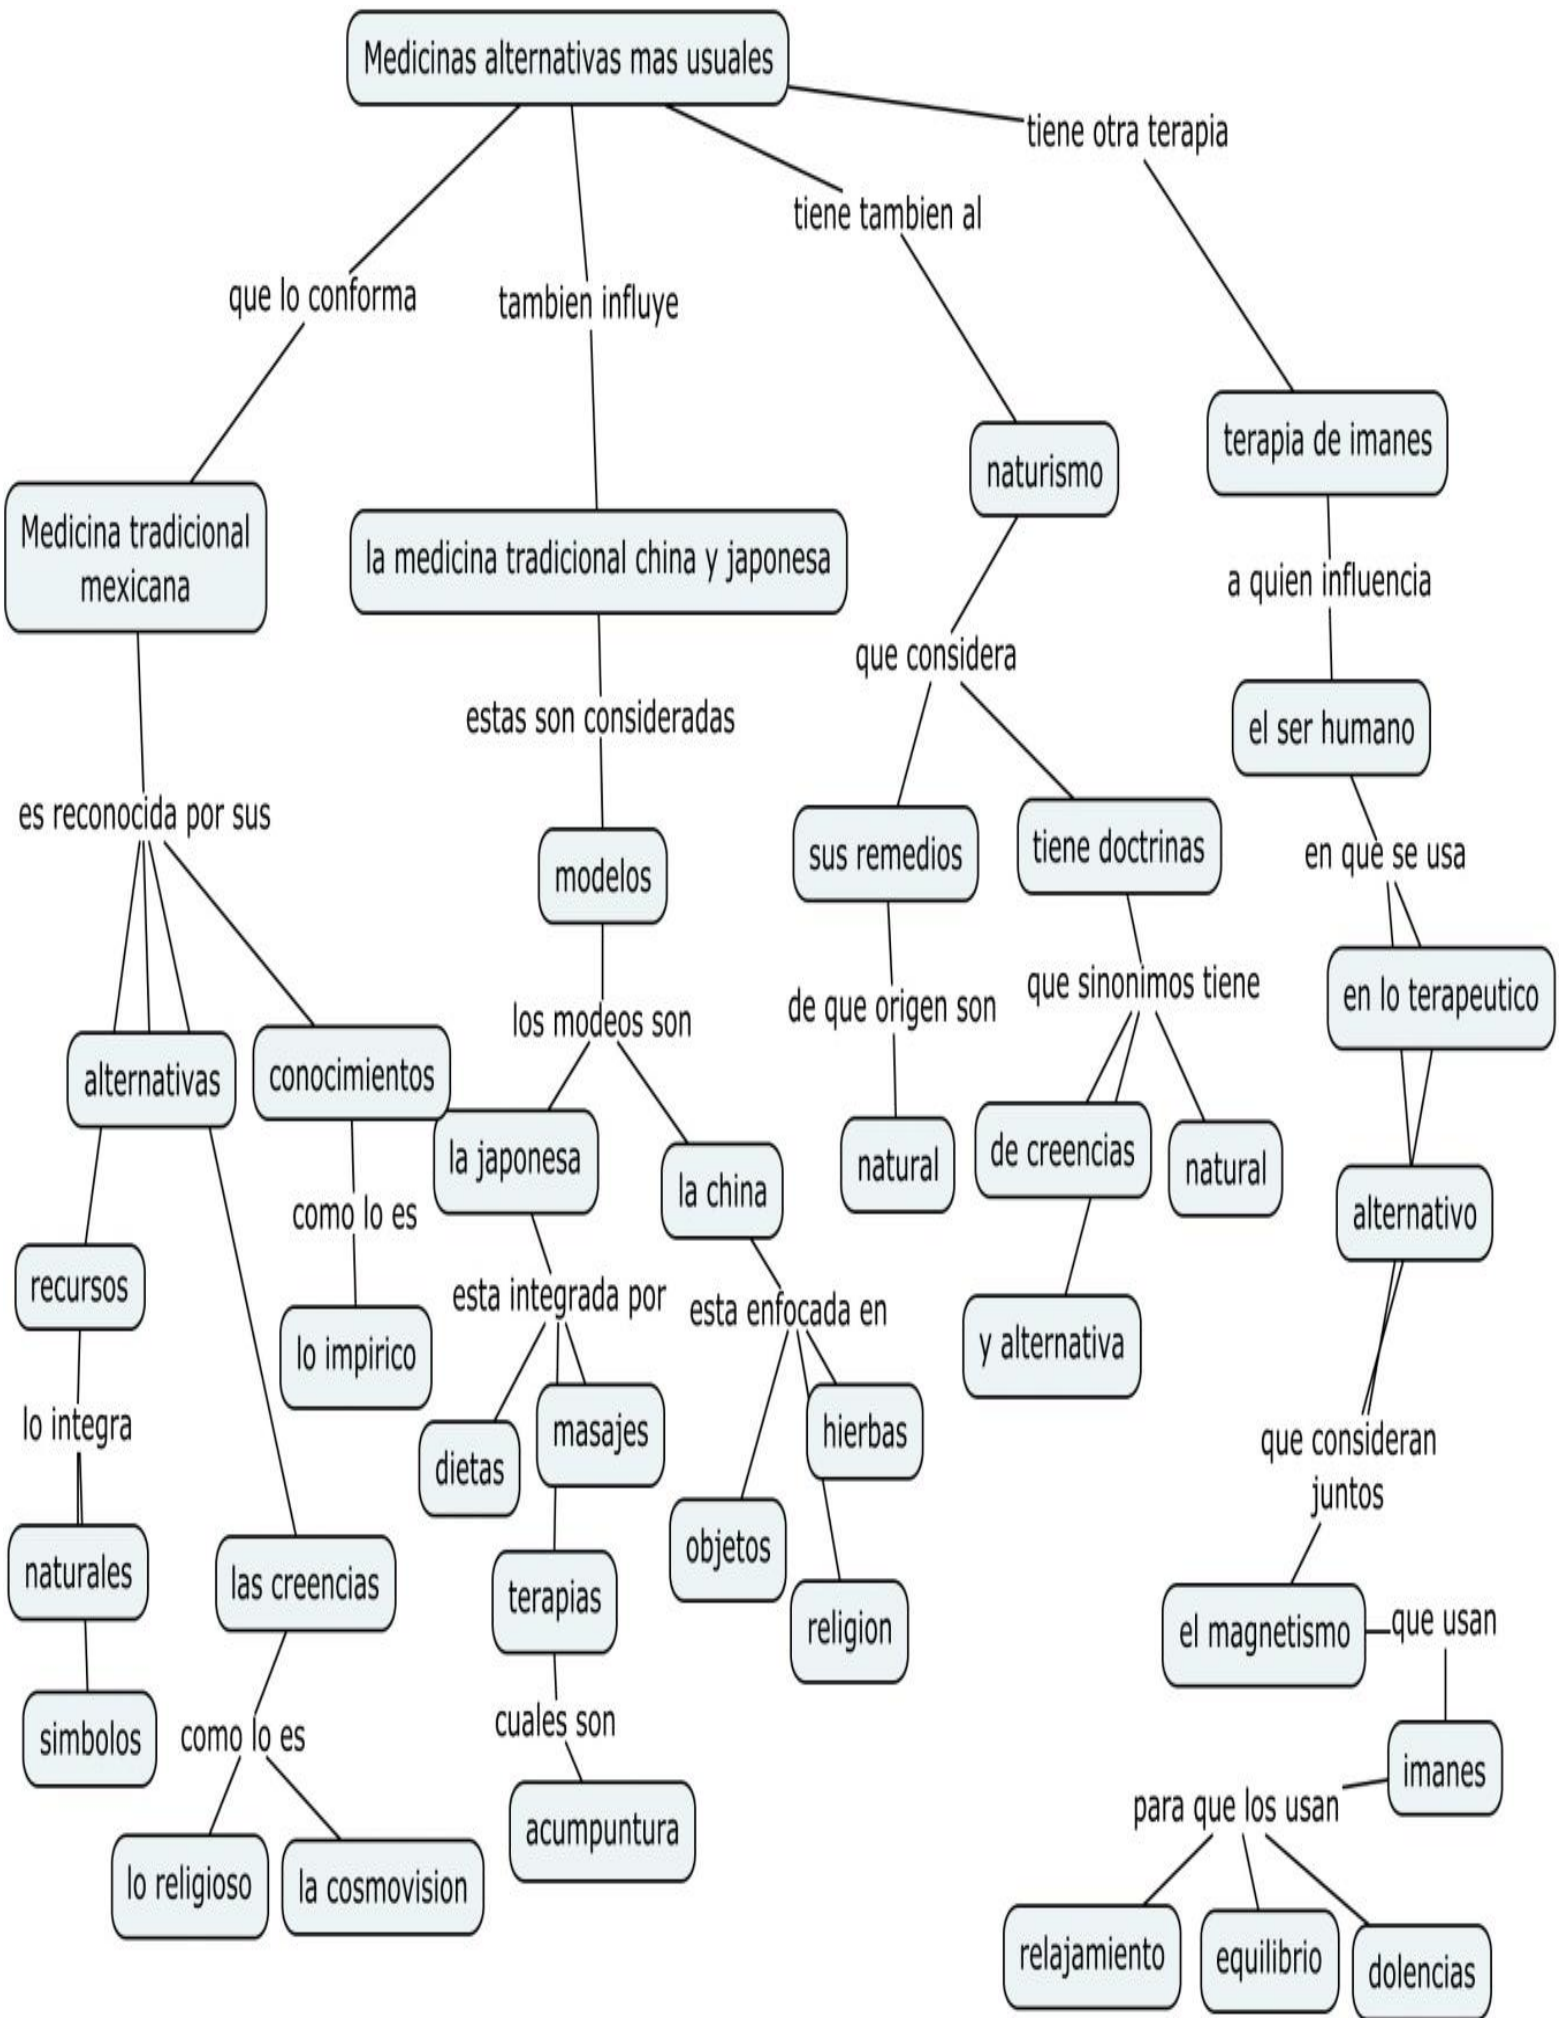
Medicinas alternativas mas usuales

que lo conforma

Medicina tradicional mexicana

es reconocida por sus

alternativas

conocimientos

recursos

lo integra

naturales

simbolos

las creencias

como lo es

lo religioso

la cosmovision

como lo es

lo impirico

tambien influye

la medicina tradicional china y japonesa

estas son consideradas

modelos

los modeos son

la japonesa

esta integrada por

dietas

masajes

terapias

cuales son

acumpuntura

la china

esta enfocada en

objetos

hierbas

religion

tiene tambien al

naturismo

que considera

sus remedios

de que origen son

natural

tiene doctrinas

que sinonimos tiene

de creencias

natural

y alternativa

tiene otra terapia

terapia de imanes

a quien influencia

el ser humano

en que se usa

en lo terapeutico

alternativo

que consideran juntos

el magnetismo

que usan

imanes

para que los usan

relajamiento

equilibrio

dolencias